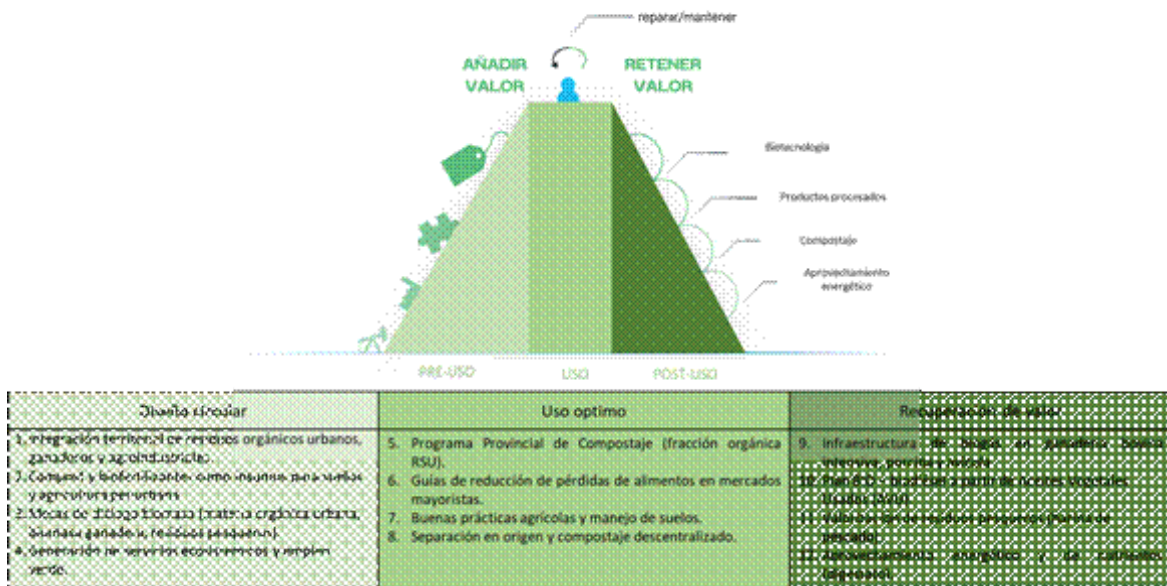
reparar/mantener

AÑADIR VALOR

RETENER VALOR

Biotecnología

Productos procesados

Compostaje

Aprovechamiento energético

PRE-USO

USO

POST-USO

| Diseño circular | Uso optimo | Recuperación de valor |
|---|---|---|
| 1. Integración territorial de residuos orgánicos urbanos, ganaderos y agroindustriales. 2. Compost y biofertilizantes como insumos para suelos y agricultura periurbana. 3. Mesas de diálogo biomasa (materia orgánica urbana, biomasa ganadera, residuos pesqueros). 4. Generación de servicios ecosistémicos y empleo verde. | 5. Programa Provincial de Compostaje (fracción orgánica RSU). 6. Guías de reducción de pérdidas de alimentos en mercados mayoristas. 7. Buenas prácticas agrícolas y manejo de suelos. 8. Separación en origen y compostaje descentralizado. | 9. Infraestructura de biogás en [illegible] intensivo, porcinos, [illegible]. 10. Plan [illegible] biodiesel a partir de aceites vegetales usados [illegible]. 11. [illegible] de residuos pesqueros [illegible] pescado). 12. Aprovechamiento energético y de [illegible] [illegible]. |